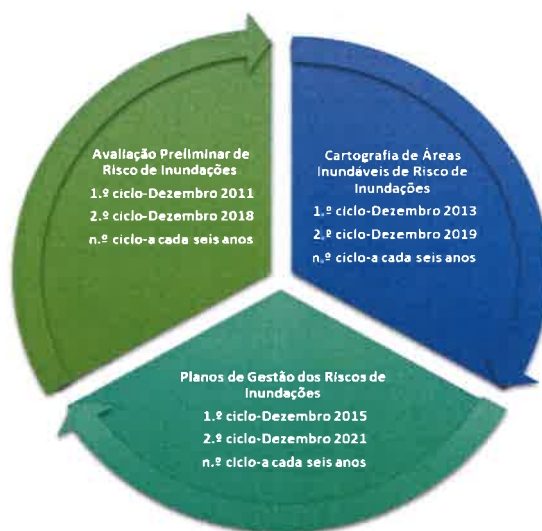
Avaliação Preliminar de Risco de Inundações
1.º ciclo-Dezembro 2011
2.º ciclo-Dezembro 2018
n.º ciclo-a cada seis anos

Cartografia de Áreas Inundáveis de Risco de Inundações
1.º ciclo-Dezembro 2013
2.º ciclo-Dezembro 2019
n.º ciclo-a cada seis anos

Planos de Gestão dos Riscos de Inundações
1.º ciclo-Dezembro 2015
2.º ciclo-Dezembro 2021
n.º ciclo-a cada seis anos